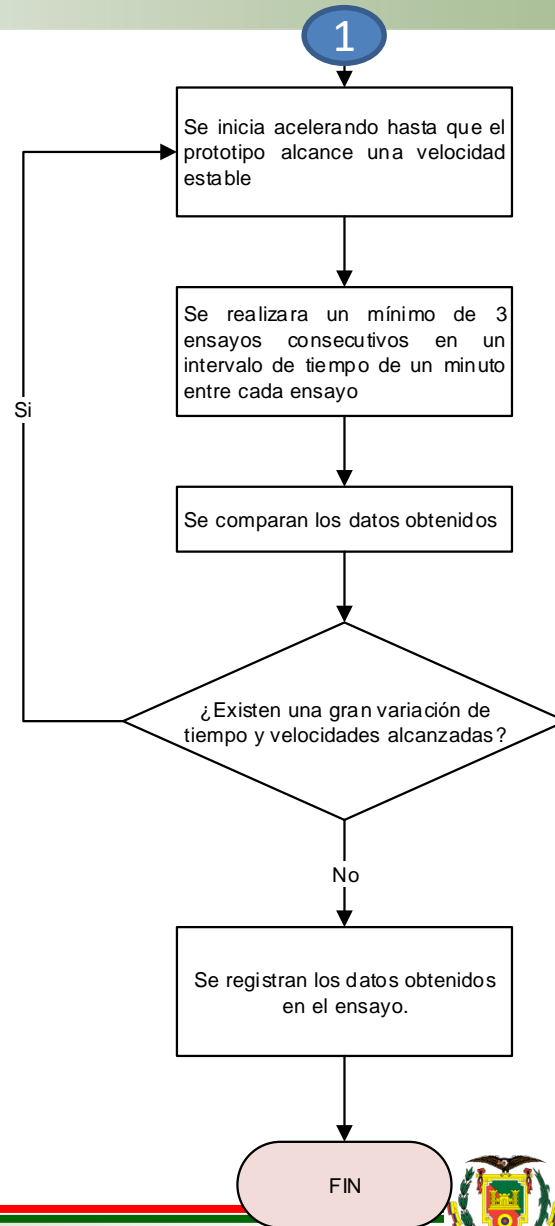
1

Se inicia acelerando hasta que el prototipo alcance una velocidad estable

Se realizara un mínimo de 3 ensayos consecutivos en un intervalo de tiempo de un minuto entre cada ensayo

Si

Se comparan los datos obtenidos

¿Existen una gran variación de tiempo y velocidades alcanzadas?

No

Se registran los datos obtenidos en el ensayo.

FIN